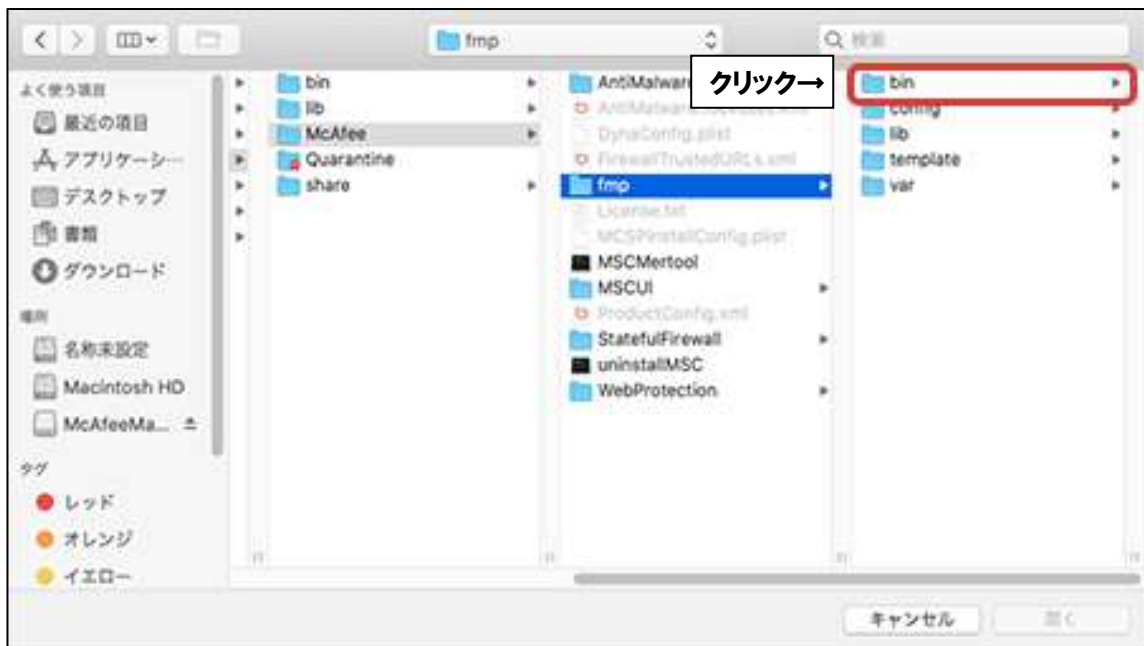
fmp

Q 検索

よく使う項目
最近の項目
アプリケーション
デスクトップ
書類
ダウンロード
場所
名称未設定
Macintosh HD
McAfeeMa...
タグ
レッド
オレンジ
イエロー

bin
lib
McAfee
Quarantine
share

AntiMalware
AntiMalware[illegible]
DynaConfig.plist
FirewallTrustedURLs.xml
fmp
License.txt
MCSPinstallConfig.plist
MSCMertool
MSCUI
ProductConfig.xml
StatefulFirewall
uninstallMSC
WebProtection

クリック→

bin
config
lib
template
var

キャンセル
開く